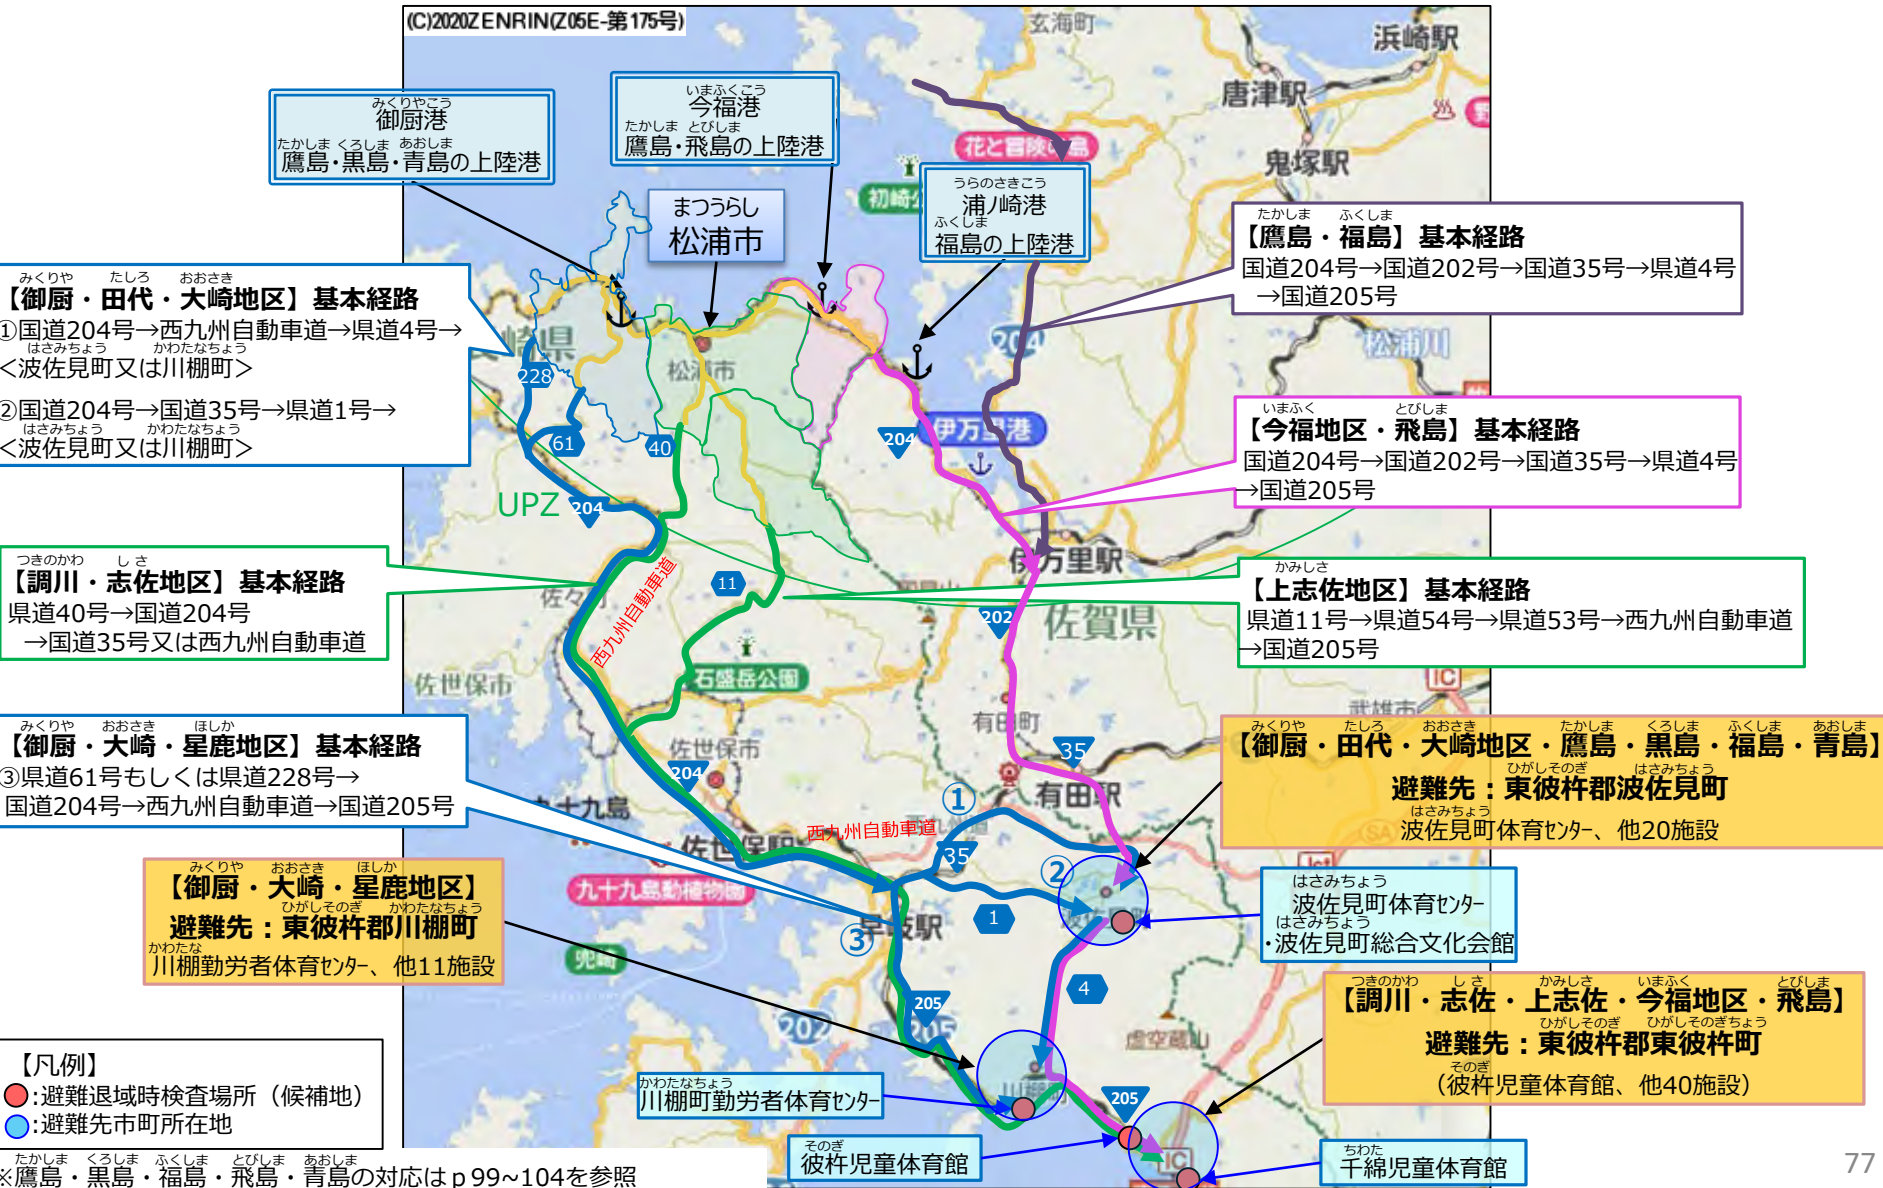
(C)2020ZENRIN(Z05E-第175号)

玄海町

浜崎駅

唐津駅

鬼塚駅

花と冒険の島

みくりやこう
御厨港
たかしま くろしま あおしま
鷹島・黒島・青島の上陸港

いまふくこう
今福港
たかしま とびしま
鷹島・飛島の上陸港

まつうらし
松浦市

うらのさきこう
浦ノ崎港
ふくしま
福島の上陸港

初崎

たかしま ふくしま
【鷹島・福島】基本経路
国道204号→国道202号→国道35号→県道4号→国道205号

みくりや たしろ おおさき
【御厨・田代・大崎地区】基本経路
①国道204号→西九州自動車道→県道4号→<波佐見町又は川棚町>
②国道204号→国道35号→県道1号→<波佐見町又は川棚町>

松浦川

228

61

40

204

松浦市

伊万里港

いまふく とびしま
【今福地区・飛島】基本経路
国道204号→国道202号→国道35号→県道4号→国道205号

UPZ

204

伊万里駅

つきのかわ しさ
【調川・志佐地区】基本経路
県道40号→国道204号→国道35号又は西九州自動車道

西九州自動車道

11

202

佐賀県

かみしさ
【上志佐地区】基本経路
県道11号→県道54号→県道53号→西九州自動車道→国道205号

佐世保市

石盛岳公園

有田町

みくりや おおさき ほしか
【御厨・大崎・星鹿地区】基本経路
③県道61号もしくは県道228号→国道204号→西九州自動車道→国道205号

佐世保市

204

35

有田駅

①

西九州自動車道

みくりや たしろ おおさき たかしま くろしま ふくしま あおしま
【御厨・田代・大崎地区・鷹島・黒島・福島・青島】
ひがしそのぎ はさみちょう
避難先：東彼杵郡波佐見町
はさみちょう
波佐見町体育センター、他20施設

九十九島

佐世保駅

35

②

九十九島動植物園

みくりや おおさき ほしか
【御厨・大崎・星鹿地区】
ひがしそのぎ かわたなちょう
避難先：東彼杵郡川棚町
かわたな
川棚勤労者体育センター、他11施設

③

早岐駅

1

はさみちょう
波佐見町体育センター
はさみちょう
・波佐見町総合文化会館

4

つきのかわ しさ かみしさ いまふく とびしま
【調川・志佐・上志佐・今福地区・飛島】
ひがしそのぎ ひがしそのぎちょう
避難先：東彼杵郡東彼杵町
そのぎ
（彼杵児童体育館、他40施設）

205

202

205

虚空蔵山

【凡例】
:避難退域時検査場所（候補地）
:避難先市町所在地

かわたなちょう
川棚町勤労者体育センター

205

そのぎ
彼杵児童体育館

ちわた
千綿児童体育館

たかしま くろしま ふくしま とびしま あおしま
※鷹島・黒島・福島・飛島・青島の対応はｐ99~104を参照

77